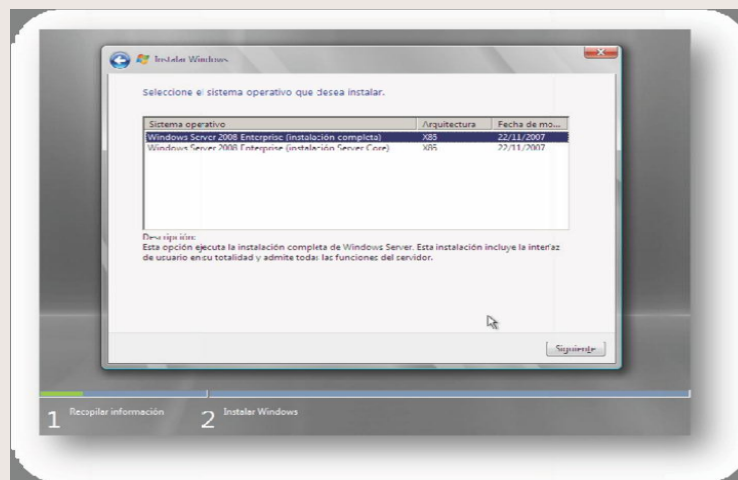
Instalar Windows

Seleccione el sistema operativo que desea instalar.

| Sistema operativo | Arquitectura | Fecha de mo... |
|---|---|---|
| Windows Server 2008 Enterprise (instalación completa) | X86 | 22/11/2007 |
| Windows Server 2008 Enterprise (instalación Server Core) | X86 | 22/11/2007 |

Descripción:
Esta opción ejecuta la instalación completa de Windows Server. Esta instalación incluye la interfaz de usuario en su totalidad y admite todas las funciones del servidor.

Siguiente

1 Recopilar información
2 Instalar Windows